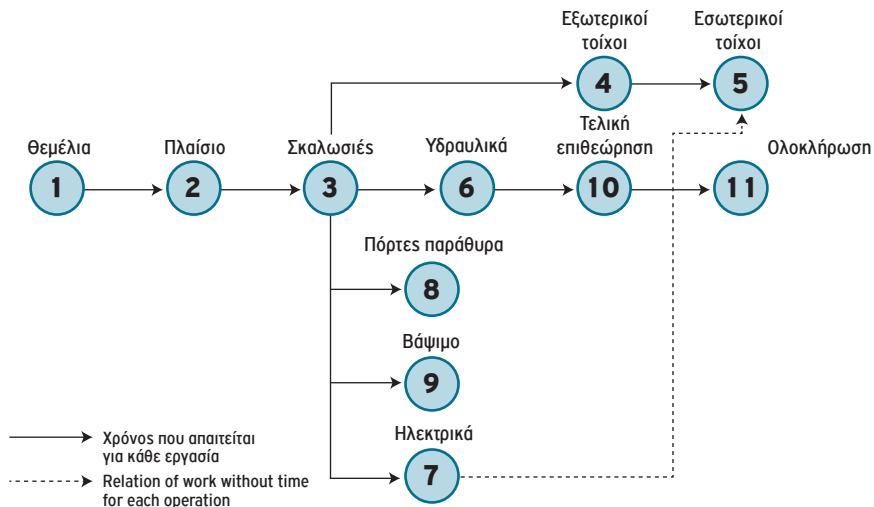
Εξωτερικοί τοίχοι

Εσωτερικοί τοίχοι

4

5

Θεμέλια

Πλαίσιο

Σκαλωσιές

Υδραυλικά

Τελική επιθεώρηση

Ολοκλήρωση

1

2

3

6

10

11

Πόρτες παράθυρα

8

Βάψιμο

9

Ηλεκτρικά

7

Χρόνος που απαιτείται για κάθε εργασία

Relation of work without time for each operation